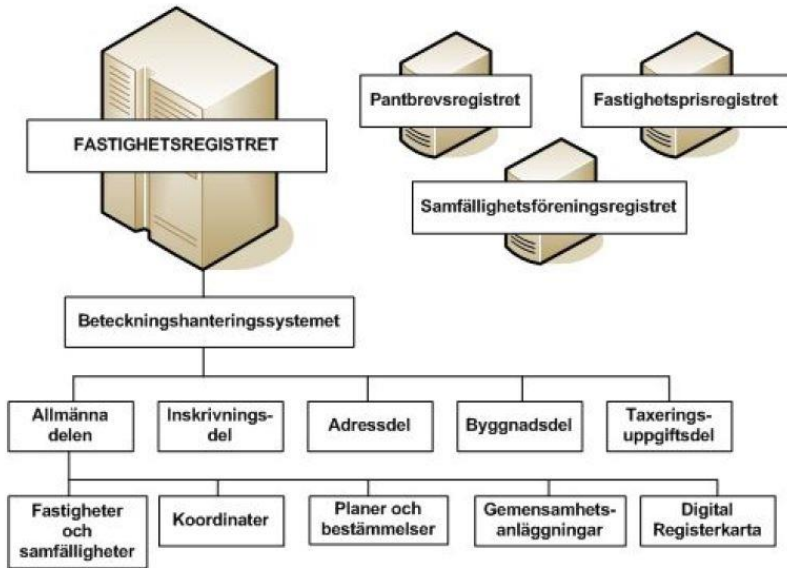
FASTIGHETSREGISTRET

Pantbrevsregistret

Fastighetsprisregistret

Samfällighetsföreningsregistret

Beteckningshanteringssystemet

Allmänna delen

Inskrivnings-del

Adressdel

Byggnadsdel

Taxerings-uppgiftsdel

Fastigheter och samfälligheter

Koordinater

Planer och bestämmelser

Gemensamhets-anläggningar

Digital Registerkarta